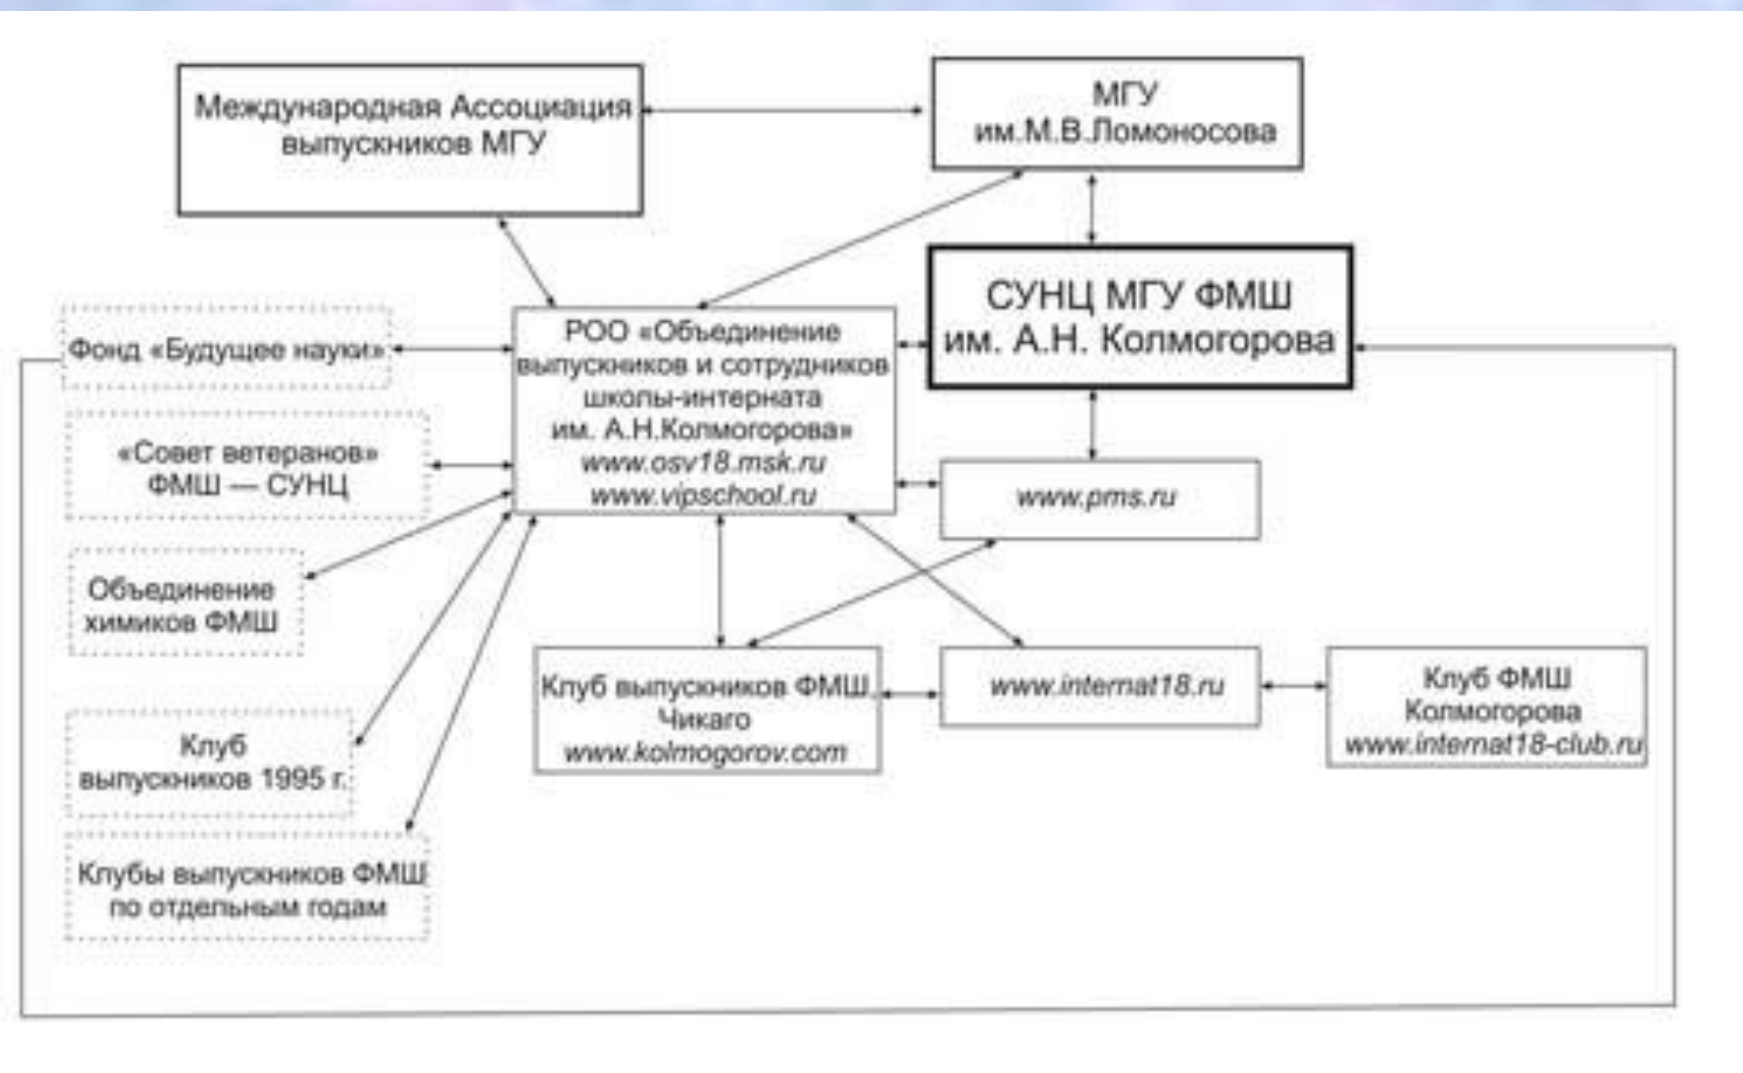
Международная Ассоциация выпускников МГУ

МГУ им.М.В.Ломоносова

СУНЦ МГУ ФМШ им. А.Н. Колмогорова

Фонд «Будущее науки»

РОО «Объединение выпускников и сотрудников школы-интерната им. А.Н.Колмогорова» www.osv18.msk.ru www.vipschool.ru

«Совет ветеранов» ФМШ — СУНЦ

www.pms.ru

Объединение химиков ФМШ

Клуб выпускников ФМШ Чикаго www.kolmogorov.com

www.internat18.ru

Клуб ФМШ Колмогорова www.internat18-club.ru

Клуб выпускников 1995 г.

Клубы выпускников ФМШ по отдельным годам